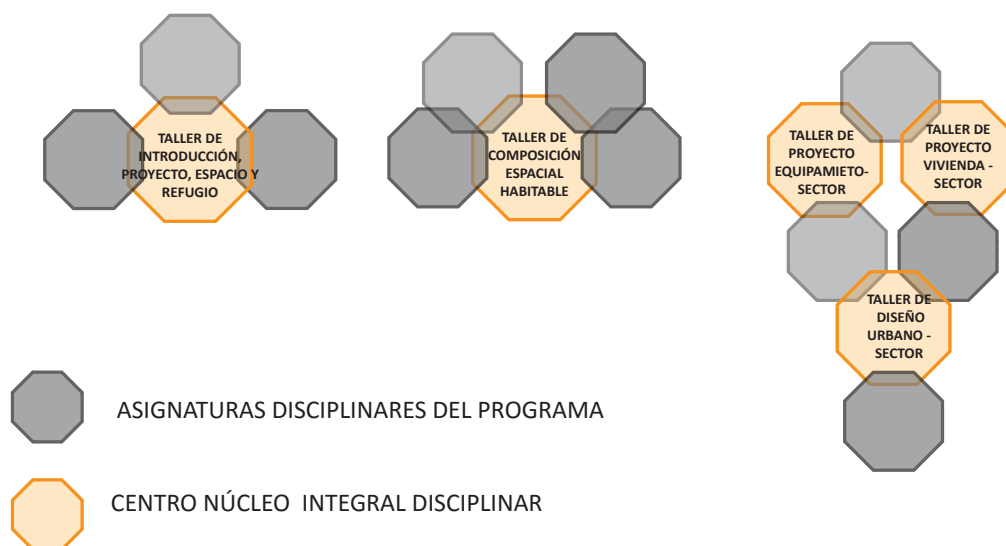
TALLER DE INTRODUCCIÓN, PROYECTO, ESPACIO Y REFUGIO

TALLER DE COMPOSICIÓN ESPACIAL HABITABLE

TALLER DE PROYECTO EQUIPAMIETO-SECTOR

TALLER DE PROYECTO VIVIENDA - SECTOR

TALLER DE DISEÑO URBANO - SECTOR

ASIGNATURAS DISCIPLINARES DEL PROGRAMA

CENTRO NÚCLEO INTEGRAL DISCIPLINAR